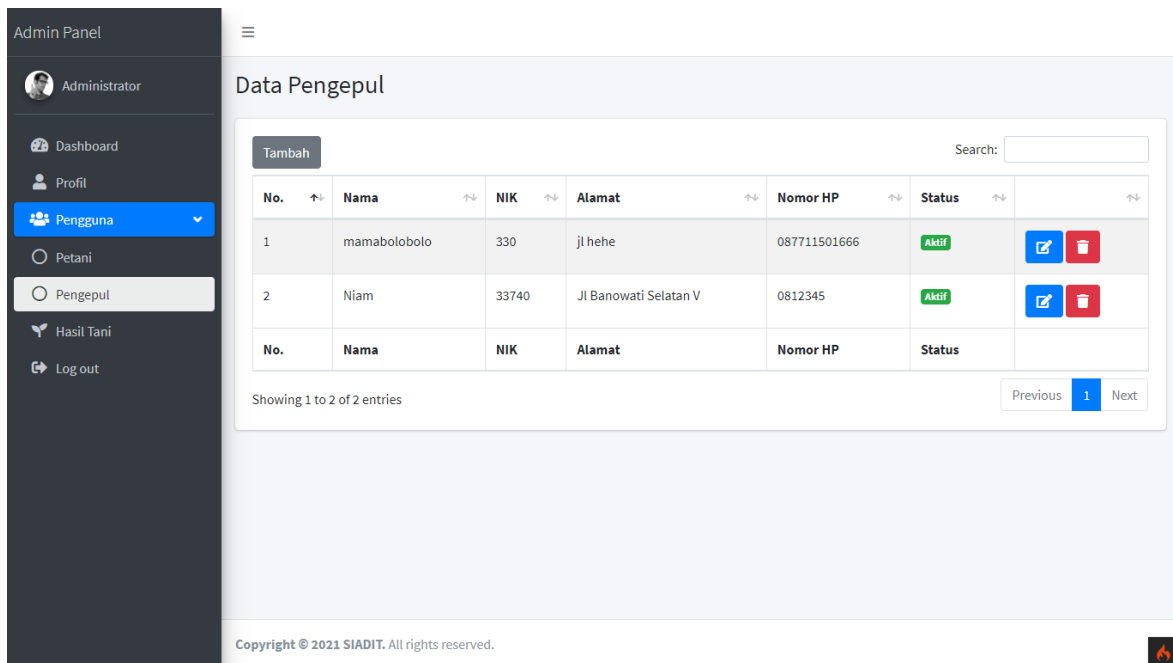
Admin Panel

Administrator

Dashboard
Profil
Pengguna
Petani
Pengepul
Hasil Tani
Log out

≡

Data Pengepul

Tambah

Search:

| No. | Nama | NIK | Alamat | Nomor HP | Status | |
|---|---|---|---|---|---|---|
| 1 | mamabolobolo | 330 | jl hehe | 087711501666 | Aktif | |
| 2 | Niam | 33740 | Jl Banowati Selatan V | 0812345 | Aktif | |
| No. | Nama | NIK | Alamat | Nomor HP | Status | |

Showing 1 to 2 of 2 entries

Previous 1 Next

Copyright © 2021 SIADIT. All rights reserved.